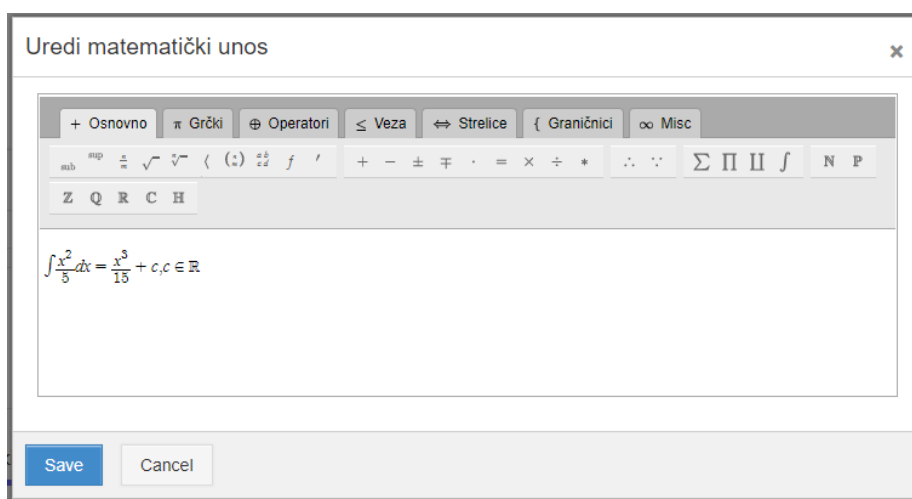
Uredi matematički unos

×

+ Osnovno | π Grčki | ⊕ Operatori | ≤ Veza | ⇔ Strelice | { Graničnici | ∞ Misc

sub sup $\frac{a}{b}$ $\sqrt{}$ $\sqrt[n]{}$ ⟨ (:) $\begin{smallmatrix} a & b \\ c & d \end{smallmatrix}$ $f$ ′ + − ± ∓ · = × ÷ ∗ ∴ ∵ ∑ ∏ ∐ ∫ ℕ ℙ ℤ ℚ ℝ ℂ ℍ

$\int \frac{x^2}{5} dx = \frac{x^3}{15} + c, c \in \mathbb{R}$

Save Cancel